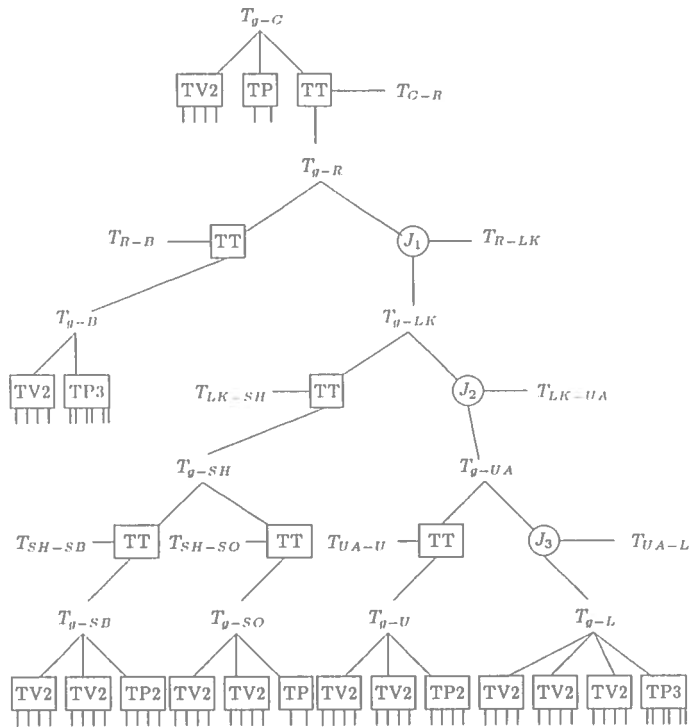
$T_{g-C}$

TV2 TP TT $T_{C-R}$

$T_{g-R}$

$T_{R-B}$ TT $J_1$ $T_{R-LK}$

$T_{g-B}$ $T_{g-LK}$

TV2 TP3

$T_{LK-SH}$ TT $J_2$ $T_{LK-UA}$

$T_{g-SH}$ $T_{g-UA}$

$T_{SH-SB}$ TT $T_{SH-SO}$ TT $T_{UA-U}$ TT $J_3$ $T_{UA-L}$

$T_{g-SB}$ $T_{g-SO}$ $T_{g-U}$ $T_{g-L}$

TV2 TV2 TP2 TV2 TV2 TP TV2 TV2 TP2 TV2 TV2 TV2 TP3